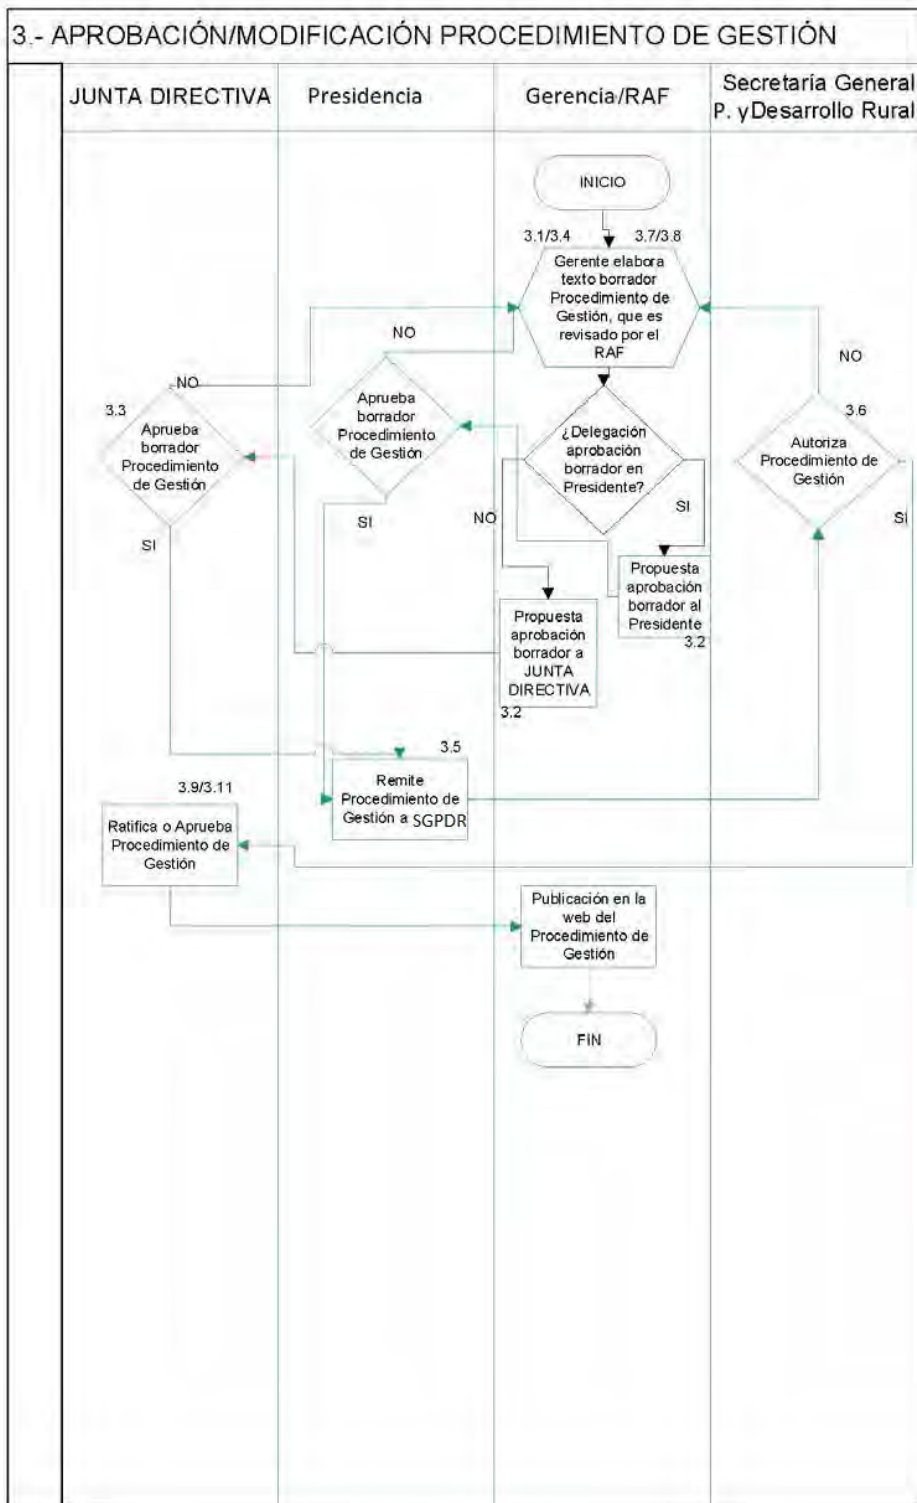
3.- APROBACIÓN/MODIFICACIÓN PROCEDIMIENTO DE GESTIÓN

JUNTA DIRECTIVA

Presidencia

Gerencia/RAF

Secretaría General P. yDesarrollo Rural

INICIO

3.1/3.4

3.7/3.8

Gerente elabora texto borrador Procedimiento de Gestión, que es revisado por el RAF

NO

NO

NO

3.3

Aprueba borrador Procedimiento de Gestión

SI

Aprueba borrador Procedimiento de Gestión

SI

¿Delegación aprobación borrador en Presidente?

SI

NO

3.6

Autoriza Procedimiento de Gestión

SI

Propuesta aprobación borrador al Presidente

3.2

Propuesta aprobación borrador a JUNTA DIRECTIVA

3.2

3.5

Remite Procedimiento de Gestión a SGPDR

3.9/3.11

Ratifica o Aprueba Procedimiento de Gestión

Publicación en la web del Procedimiento de Gestión

FIN